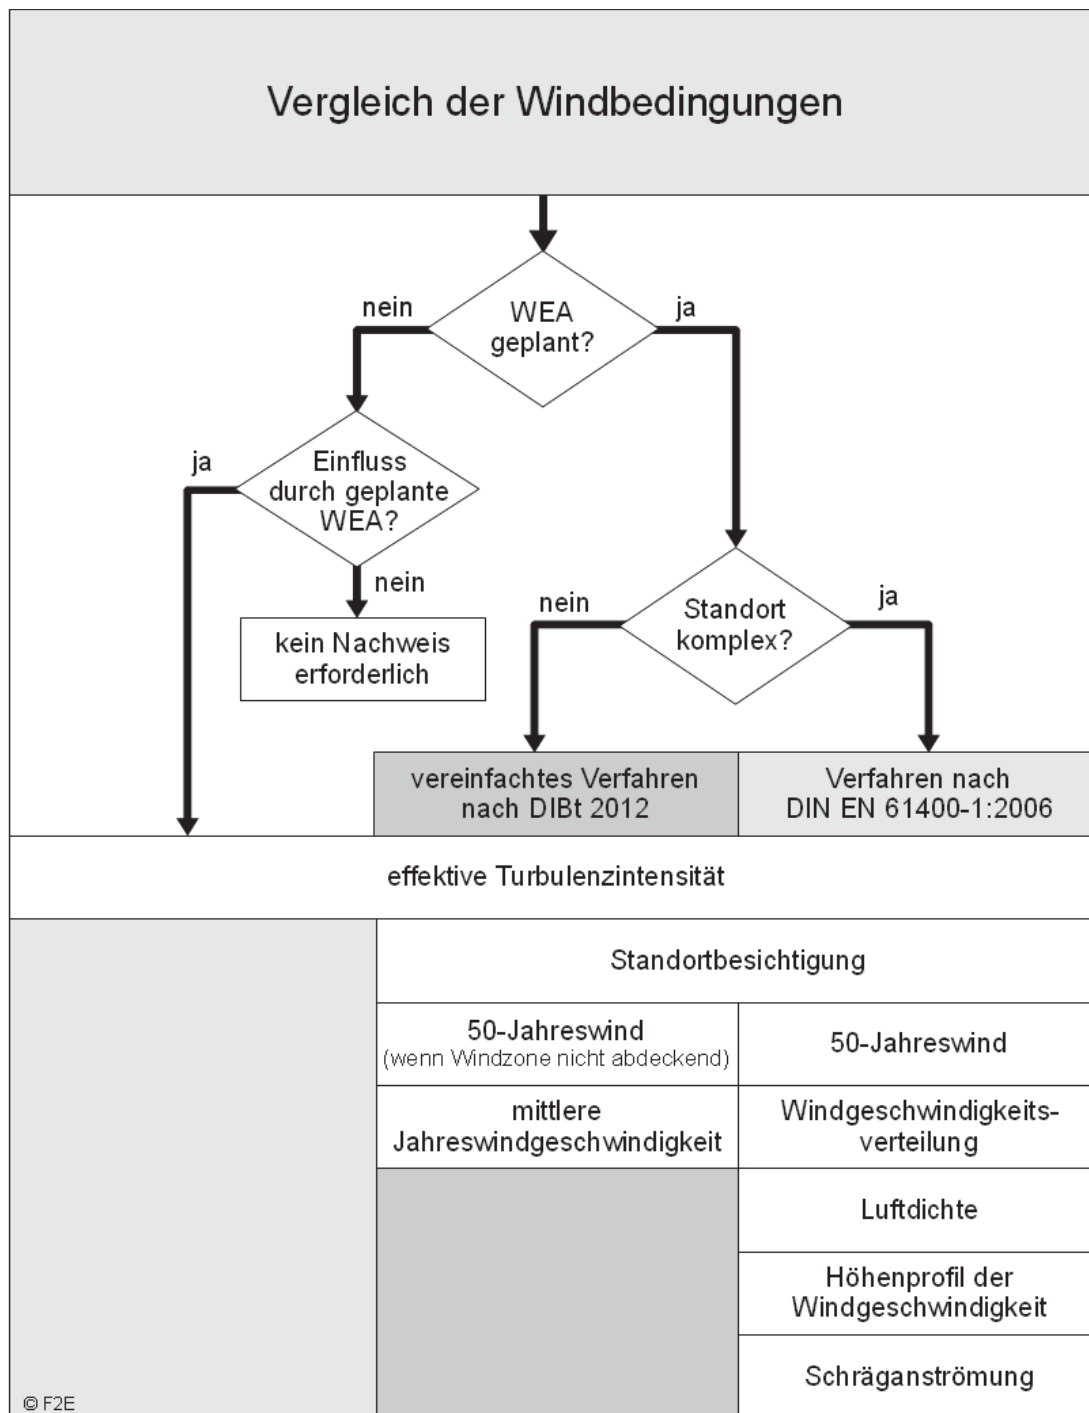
Vergleich der Windbedingungen

nein

WEA geplant?

ja

ja

Einfluss durch geplante WEA?

nein

kein Nachweis erforderlich

nein

Standort komplex?

ja

vereinfachtes Verfahren nach DIBt 2012

Verfahren nach DIN EN 61400-1:2006

effektive Turbulenzintensität

Standortbesichtigung

50-Jahreswind (wenn Windzone nicht abdeckend)

50-Jahreswind

mittlere Jahreswindgeschwindigkeit

Windgeschwindigkeitsverteilung

Luftdichte

Höhenprofil der Windgeschwindigkeit

Schräganströmung

© F2E